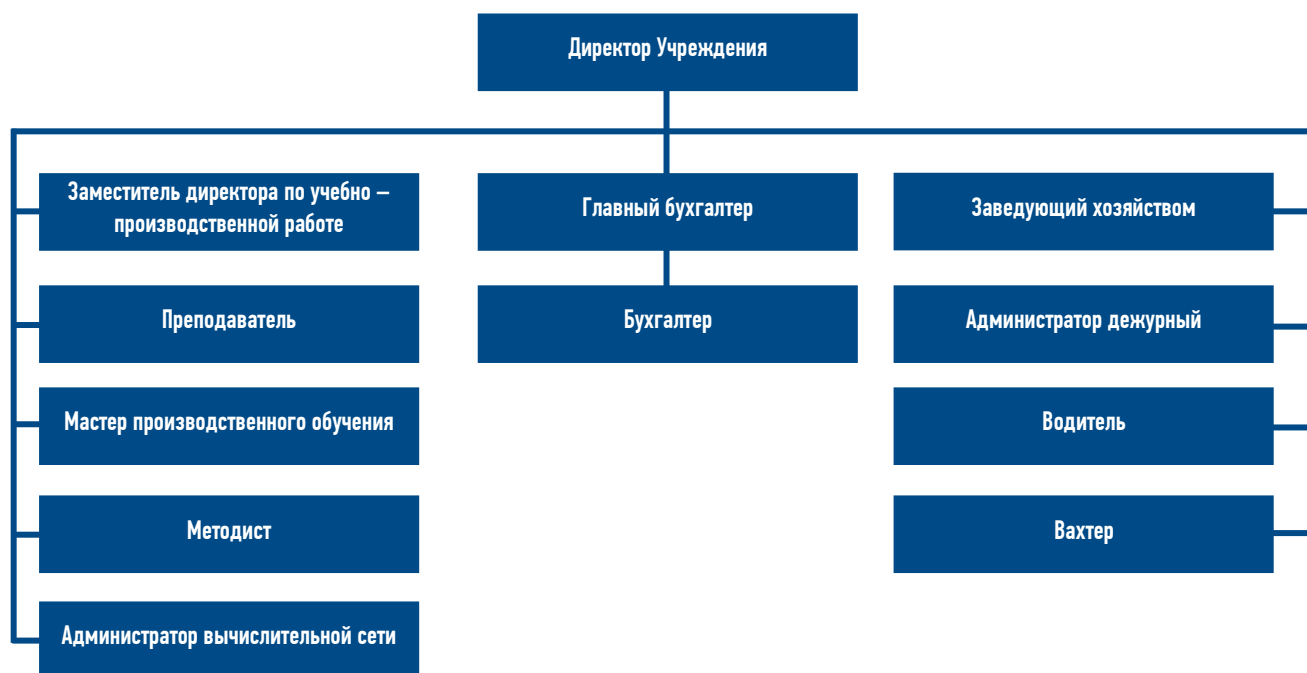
Директор Учреждения

Заместитель директора по учебно – производственной работе

Преподаватель

Мастер производственного обучения

Методист

Администратор вычислительной сети

Главный бухгалтер

Бухгалтер

Заведующий хозяйством

Администратор дежурный

Водитель

Вахтер